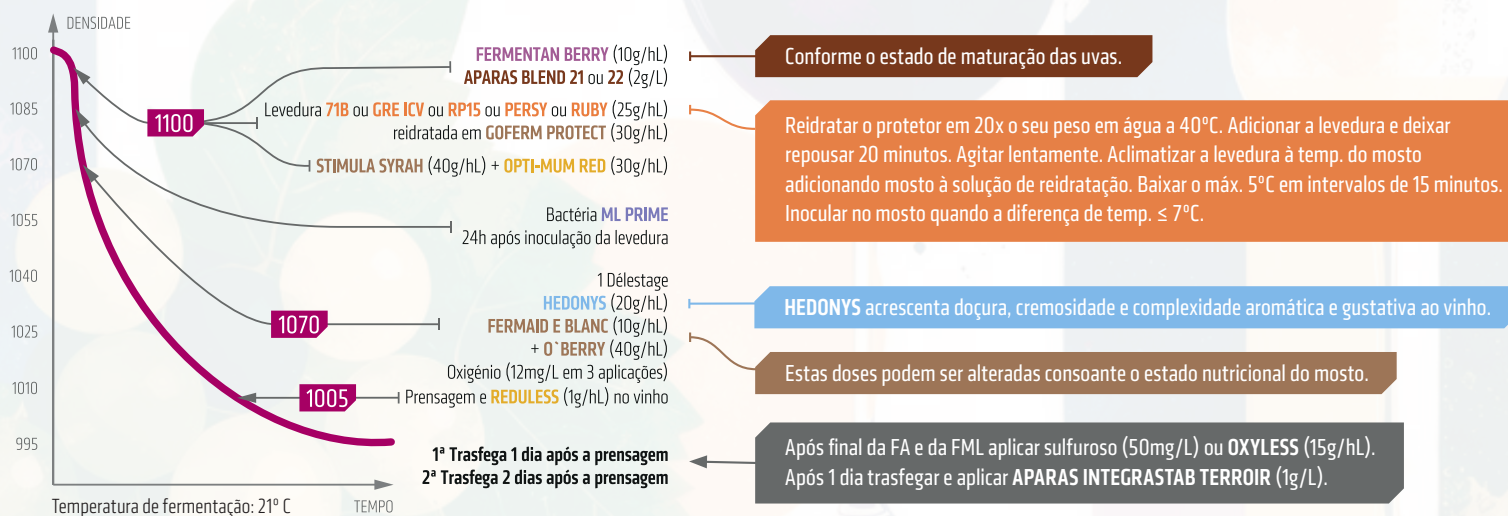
DENSIDADE

1100
1085
1070
1055
1040
1025
1010
995

1100

FERMENTAN BERRY (10g/hL)
APARAS BLEND 21 ou 22 (2g/L)

Conforme o estado de maturação das uvas.

Levedura 71B ou GRE ICV ou RP15 ou PERSY ou RUBY (25g/hL) reidratada em GOFERM PROTECT (30g/hL)

STIMULA SYRAH (40g/hL) + OPTI-MUM RED (30g/hL)

Reidratar o protetor em 20x o seu peso em água a 40°C. Adicionar a levedura e deixar repousar 20 minutos. Agitar lentamente. Aclimatizar a levedura à temp. do mosto adicionando mosto à solução de reidratação. Baixar o máx. 5°C em intervalos de 15 minutos. Inocular no mosto quando a diferença de temp. ≤ 7°C.

Bactéria ML PRIME
24h após inoculação da levedura

1070

1 Délestage
HEDONYS (20g/hL)
FERMAID E BLANC (10g/hL)
+ O`BERRY (40g/hL)
Oxigénio (12mg/L em 3 aplicações)

HEDONYS acrescenta doçura, cremosidade e complexidade aromática e gustativa ao vinho.

Estas doses podem ser alteradas consoante o estado nutricional do mosto.

1005

Prensagem e REDULESS (1g/hL) no vinho

1ª Trasfega 1 dia após a prensagem
2ª Trasfega 2 dias após a prensagem

Após final da FA e da FML aplicar sulfuroso (50mg/L) ou OXYLESS (15g/hL).
Após 1 dia trasfegar e aplicar APARAS INTEGRASTAB TERROIR (1g/L).

Temperatura de fermentação: 21° C

TEMPO